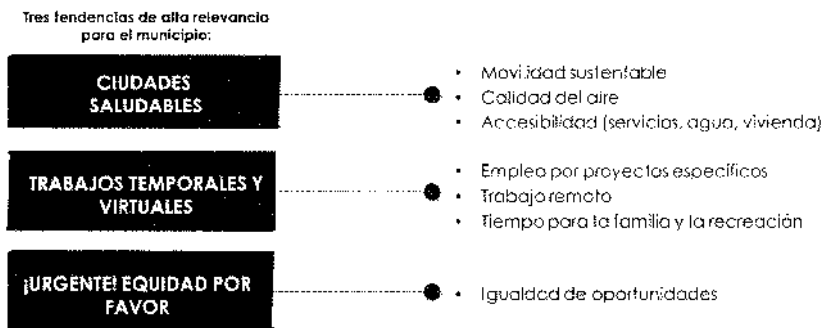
Tres tendencias de alta relevancia para el municipio:

CIUDADES SALUDABLES

• Movilidad sustentable
• Calidad del aire
• Accesibilidad (servicios, agua, vivienda)

TRABAJOS TEMPORALES Y VIRTUALES

• Empleo por proyectos específicos
• Trabajo remoto
• Tiempo para la familia y la recreación

¡URGENTE! EQUIDAD POR FAVOR

• Igualdad de oportunidades